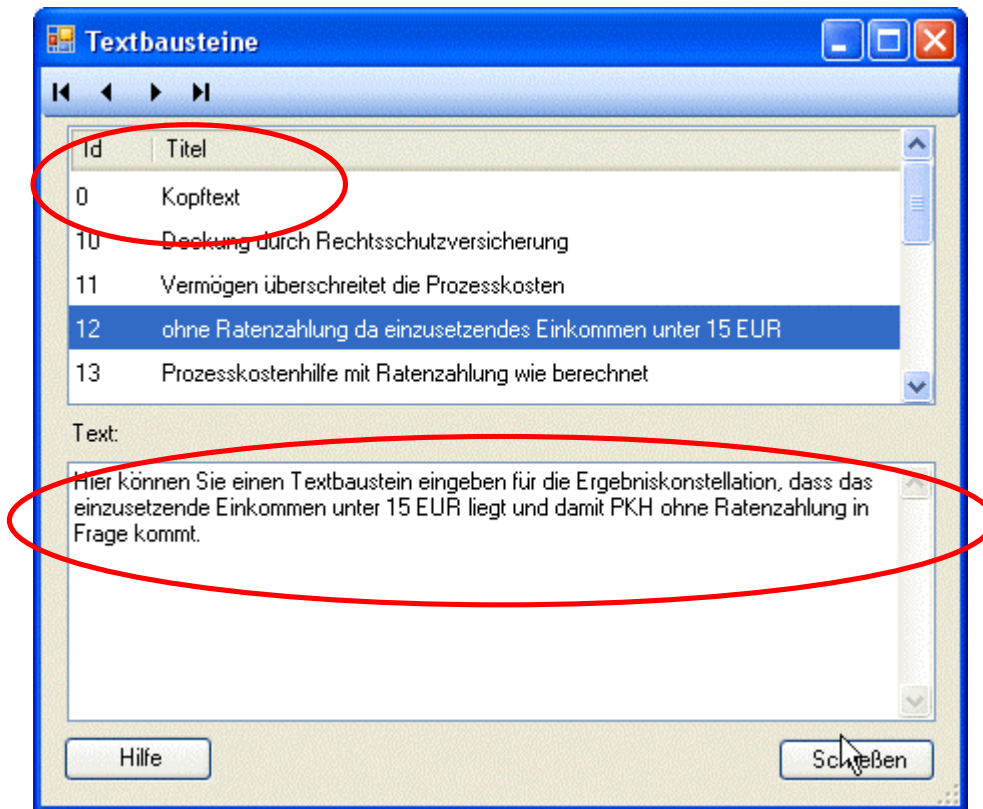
Textbausteine

| Id | Titel |
|---|---|
| 0 | Kopftext |
| 10 | Deckung durch Rechtsschutzversicherung |
| 11 | Vermögen überschreitet die Prozesskosten |
| 12 | ohne Ratenzahlung da einzusetzendes Einkommen unter 15 EUR |
| 13 | Prozesskostenhilfe mit Ratenzahlung wie berechnet |

Text:

Hier können Sie einen Textbaustein eingeben für die Ergebniskonstellation, dass das einzusetzende Einkommen unter 15 EUR liegt und damit PKH ohne Ratenzahlung in Frage kommt.

Hilfe

Schließen